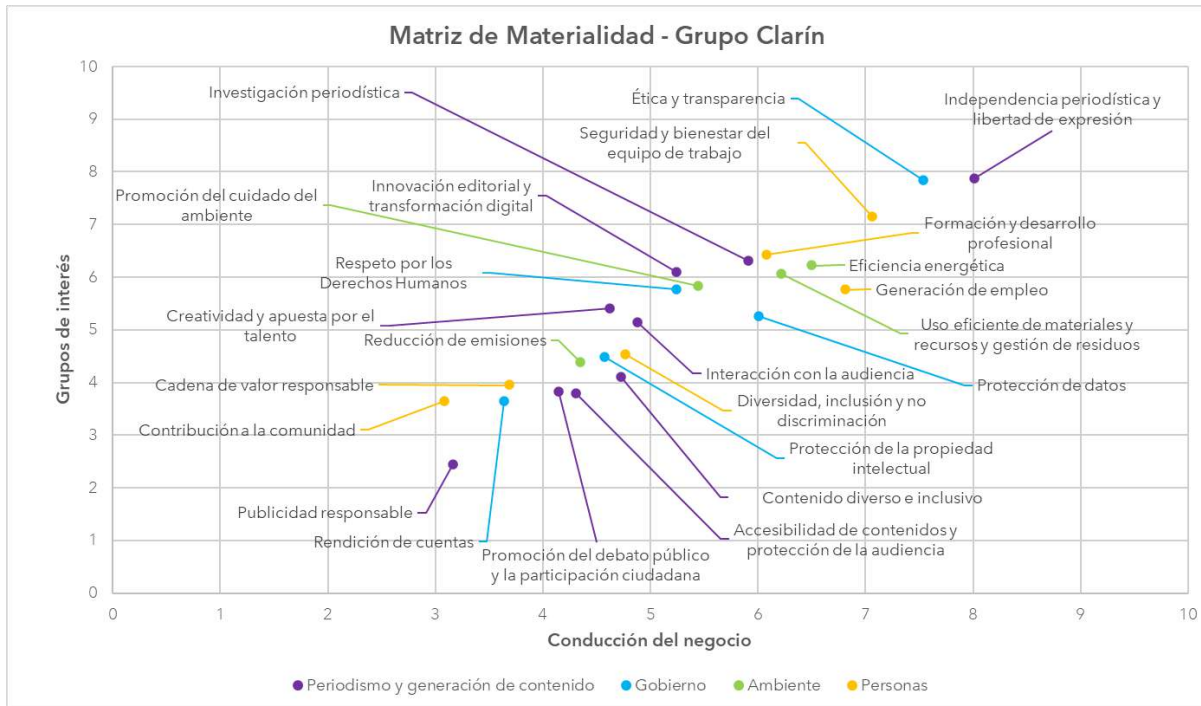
Matriz de Materialidad - Grupo Clarín

Grupos de interés

10
9
8
7
6
5
4
3
2
1
0

Investigación periodística
Ética y transparencia
Independencia periodística y libertad de expresión
Seguridad y bienestar del equipo de trabajo
Promoción del cuidado del ambiente
Innovación editorial y transformación digital
Formación y desarrollo profesional
Respeto por los Derechos Humanos
Eficiencia energética
Generación de empleo
Creatividad y apuesta por el talento
Uso eficiente de materiales y recursos y gestión de residuos
Reducción de emisiones
Interacción con la audiencia
Cadena de valor responsable
Protección de datos
Diversidad, inclusión y no discriminación
Contribución a la comunidad
Protección de la propiedad intelectual
Contenido diverso e inclusivo
Publicidad responsable
Accesibilidad de contenidos y protección de la audiencia
Rendición de cuentas
Promoción del debate público y la participación ciudadana

0 1 2 3 4 5 6 7 8 9 10

Conducción del negocio

Periodismo y generación de contenido
Gobierno
Ambiente
Personas